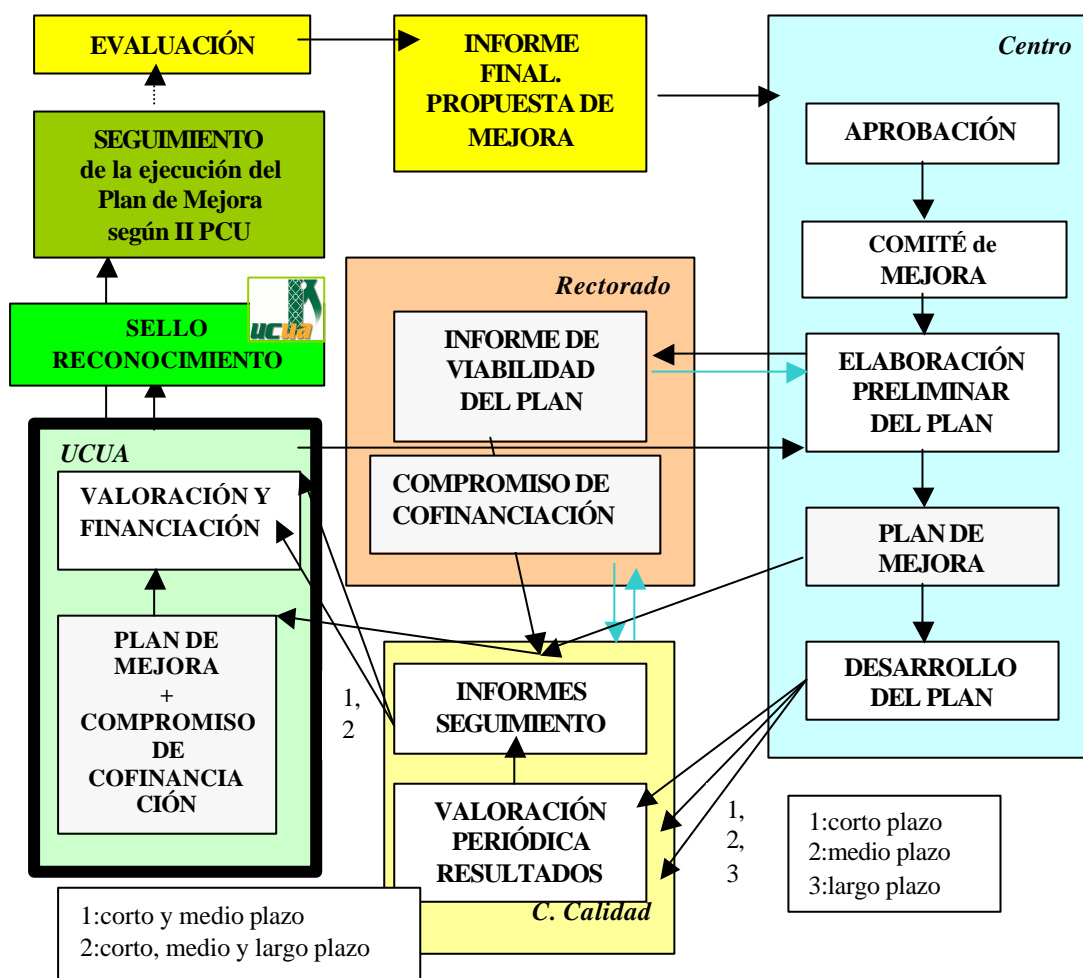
EVALUACIÓN

INFORME FINAL. PROPUESTA DE MEJORA

Centro

APROBACIÓN

COMITÉ de MEJORA

SEGUIMIENTO de la ejecución del Plan de Mejora según II PCU

Rectorado

ucua

SELLO RECONOCIMIENTO

INFORME DE VIABILIDAD DEL PLAN

ELABORACIÓN PRELIMINAR DEL PLAN

UCUA

COMPROMISO DE COFINANCIACIÓN

VALORACIÓN Y FINANCIACIÓN

PLAN DE MEJORA

PLAN DE MEJORA + COMPROMISO DE COFINANCIACIÓN

DESARROLLO DEL PLAN

1, 2

INFORMES SEGUIMIENTO

VALORACIÓN PERIÓDICA RESULTADOS

1, 2, 3

1:corto plazo
2:medio plazo
3:largo plazo

C. Calidad

1:corto y medio plazo
2:corto, medio y largo plazo